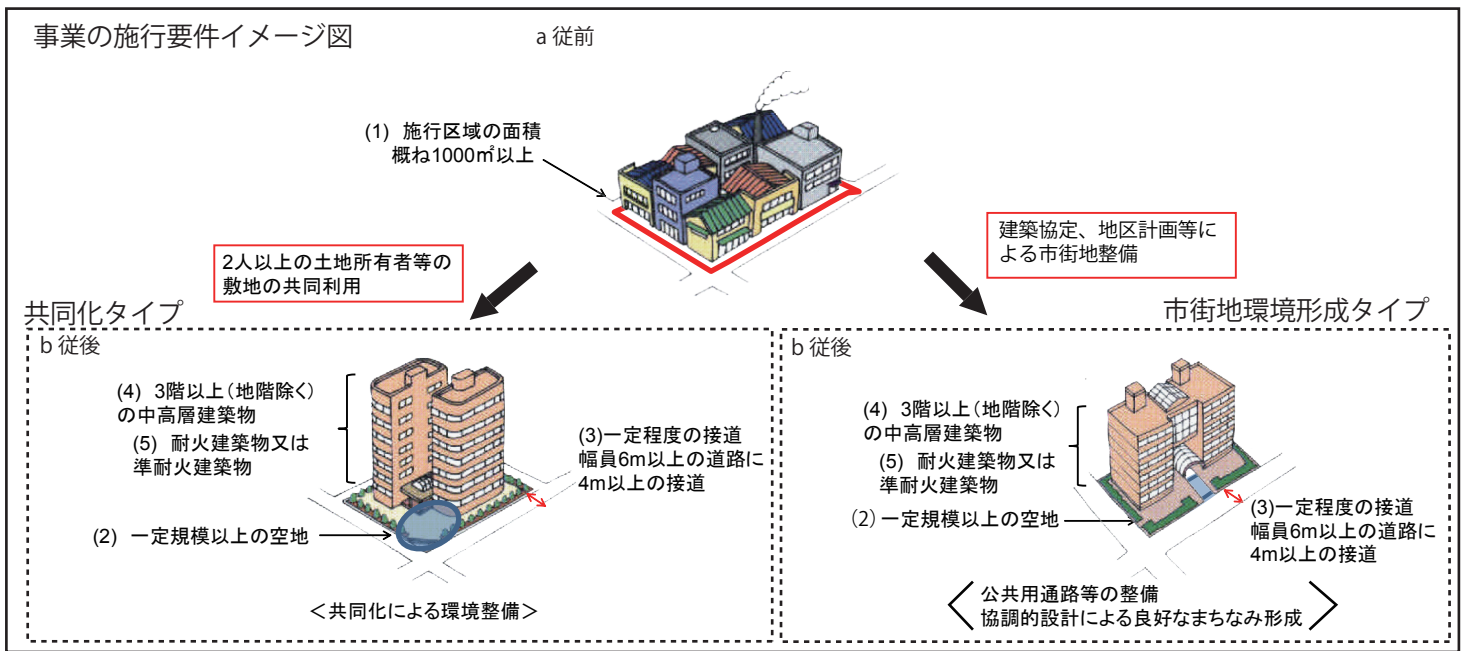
事業の施行要件イメージ図

a 従前

(1) 施行区域の面積
概ね1000㎡以上

2人以上の土地所有者等の
敷地の共同利用

建築協定、地区計画等に
よる市街地整備

共同化タイプ

b 従後

(4) 3階以上（地階除く）
の中高層建築物

(5) 耐火建築物又は
準耐火建築物

(3)一定程度の接道
幅員6m以上の道路に
4m以上の接道

(2) 一定規模以上の空地

＜共同化による環境整備＞

市街地環境形成タイプ

b 従後

(4) 3階以上（地階除く）
の中高層建築物

(5) 耐火建築物又は
準耐火建築物

(2) 一定規模以上の空地

(3)一定程度の接道
幅員6m以上の道路に
4m以上の接道

公共用通路等の整備
協調的設計による良好なまちなみ形成